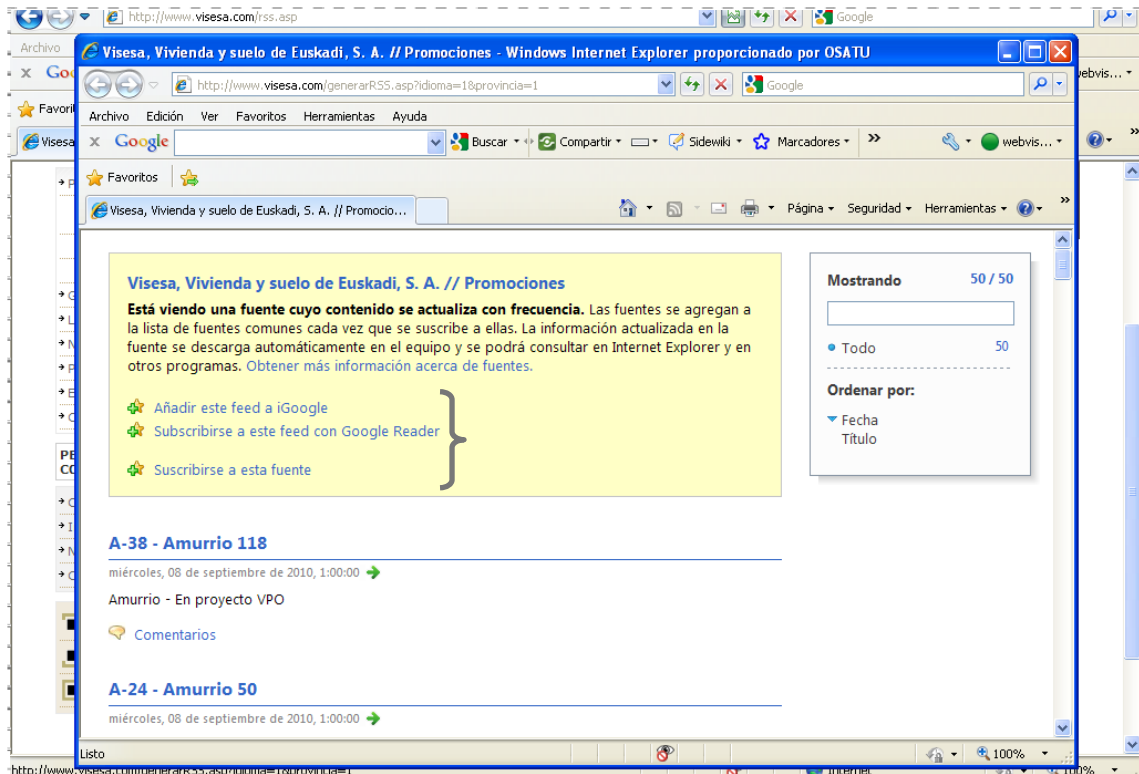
http://www.visesa.com/rss.asp

Google

Archivo

Visesa, Vivienda y suelo de Euskadi, S. A. // Promociones - Windows Internet Explorer proporcionado por OSATU

http://www.visesa.com/generarRSS.asp?idioma=1&provincia=1

Google

Archivo Edición Ver Favoritos Herramientas Ayuda

Google Buscar Compartir Sidewiki Marcadores webvis...

Favoritos

Visesa, Vivienda y suelo de Euskadi, S. A. // Promocio...

Página Seguridad Herramientas

Visesa, Vivienda y suelo de Euskadi, S. A. // Promociones

**Está viendo una fuente cuyo contenido se actualiza con frecuencia.** Las fuentes se agregan a la lista de fuentes comunes cada vez que se suscribe a ellas. La información actualizada en la fuente se descarga automáticamente en el equipo y se podrá consultar en Internet Explorer y en otros programas. Obtener más información acerca de fuentes.

Añadir este feed a iGoogle
Subscribirse a este feed con Google Reader

Suscribirse a esta fuente

Mostrando 50 / 50

Todo 50

Ordenar por:

Fecha
Título

A-38 - Amurrio 118

miércoles, 08 de septiembre de 2010, 1:00:00

Amurrio - En proyecto VPO

Comentarios

A-24 - Amurrio 50

miércoles, 08 de septiembre de 2010, 1:00:00

Listo

100%

http://www.visesa.com/generarRSS.asp?idioma=1&provincia=1